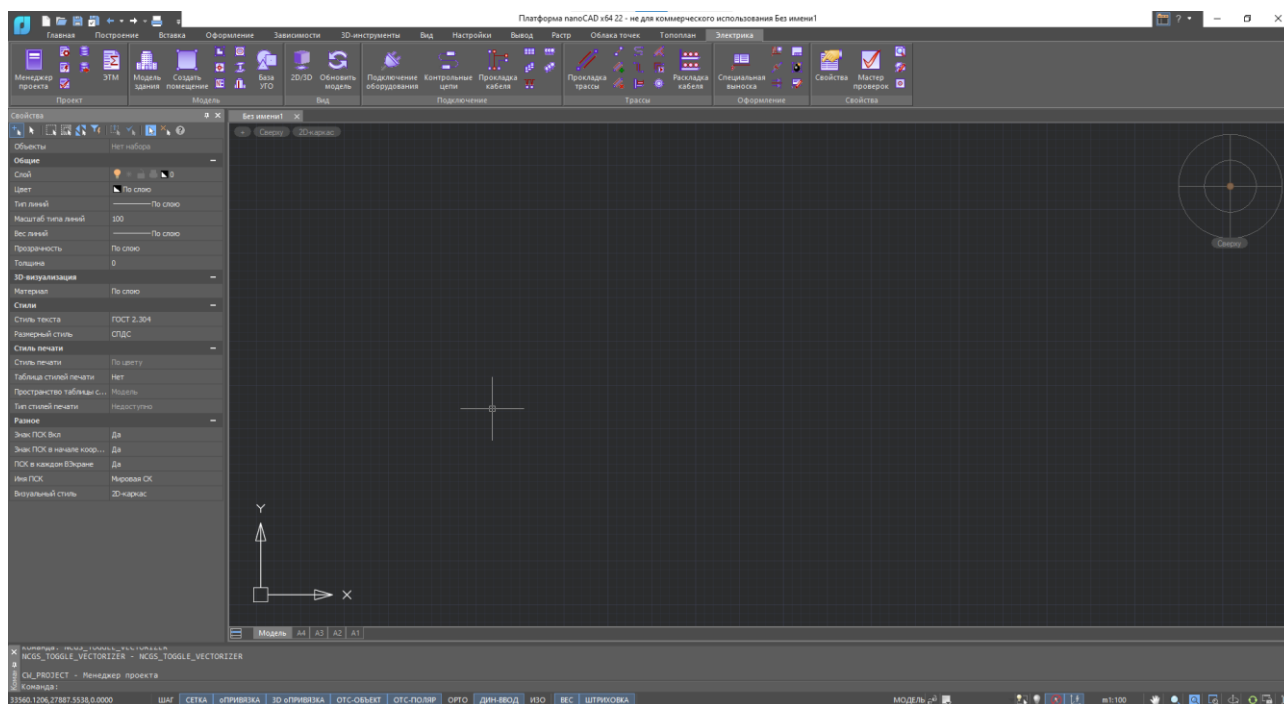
Платформа nanoCAD x64 22 - не для коммерческого использования Без имени1

Главная Построение Вставка Оформление Зависимости 3D-инструменты Вид Настройки Вывод Растр Облака точек Топоплан Электрика

Менеджер проекта ЭТМ Модель здания Создать помещение База УГО 2D/3D Обновить модель Подключение оборудования Контрольные цепи Прокладка кабеля Прокладка трассы Раскладка кабеля Специальная выноска Свойства Мастер проверок

Проект Модель Вид Подключение Трассы Оформление Свойства

Свойства

| Объекты | Нет набора |
|---|---|
| Общие | |
| Слой | 0 |
| Цвет | По слою |
| Тип линий | По слою |
| Масштаб типа линий | 100 |
| Вес линий | По слою |
| Прозрачность | По слою |
| Толщина | 0 |
| 3D-визуализация | |
| Материал | По слою |
| Стили | |
| Стиль текста | ГОСТ 2.304 |
| Размерный стиль | СПДС |
| Стиль печати | |
| Стиль печати | По цвету |
| Таблица стилей печати | Нет |
| Пространство таблицы с... | Модель |
| Тип стилей печати | Недоступно |
| Разное | |
| Знак ПСК Вкл | Да |
| Знак ПСК в начале коор... | Да |
| ПСК в каждом ВЭкране | Да |
| Имя ПСК | Мировая СК |
| Визуальный стиль | 2D-каркас |

Без имени1 ×

+ Сверху 2D-каркас

Сверху

Y

X

Модель A4 A3 A2 A1

NCGS_TOGGLE_VECTORIZER - NCGS_TOGGLE_VECTORIZER

CM_PROJECT - Менеджер проекта

Команда:

33560.1206,27887.5538,0.0000 ШАГ СЕТКА оПРИВЯЗКА 3D оПРИВЯЗКА ОТС-ОБЪЕКТ ОТС-ПОЛЯР ОРТО ДИН-ВВОД ИЗО ВЕС ШТРИХОВКА МОДЕЛЬ m1:100